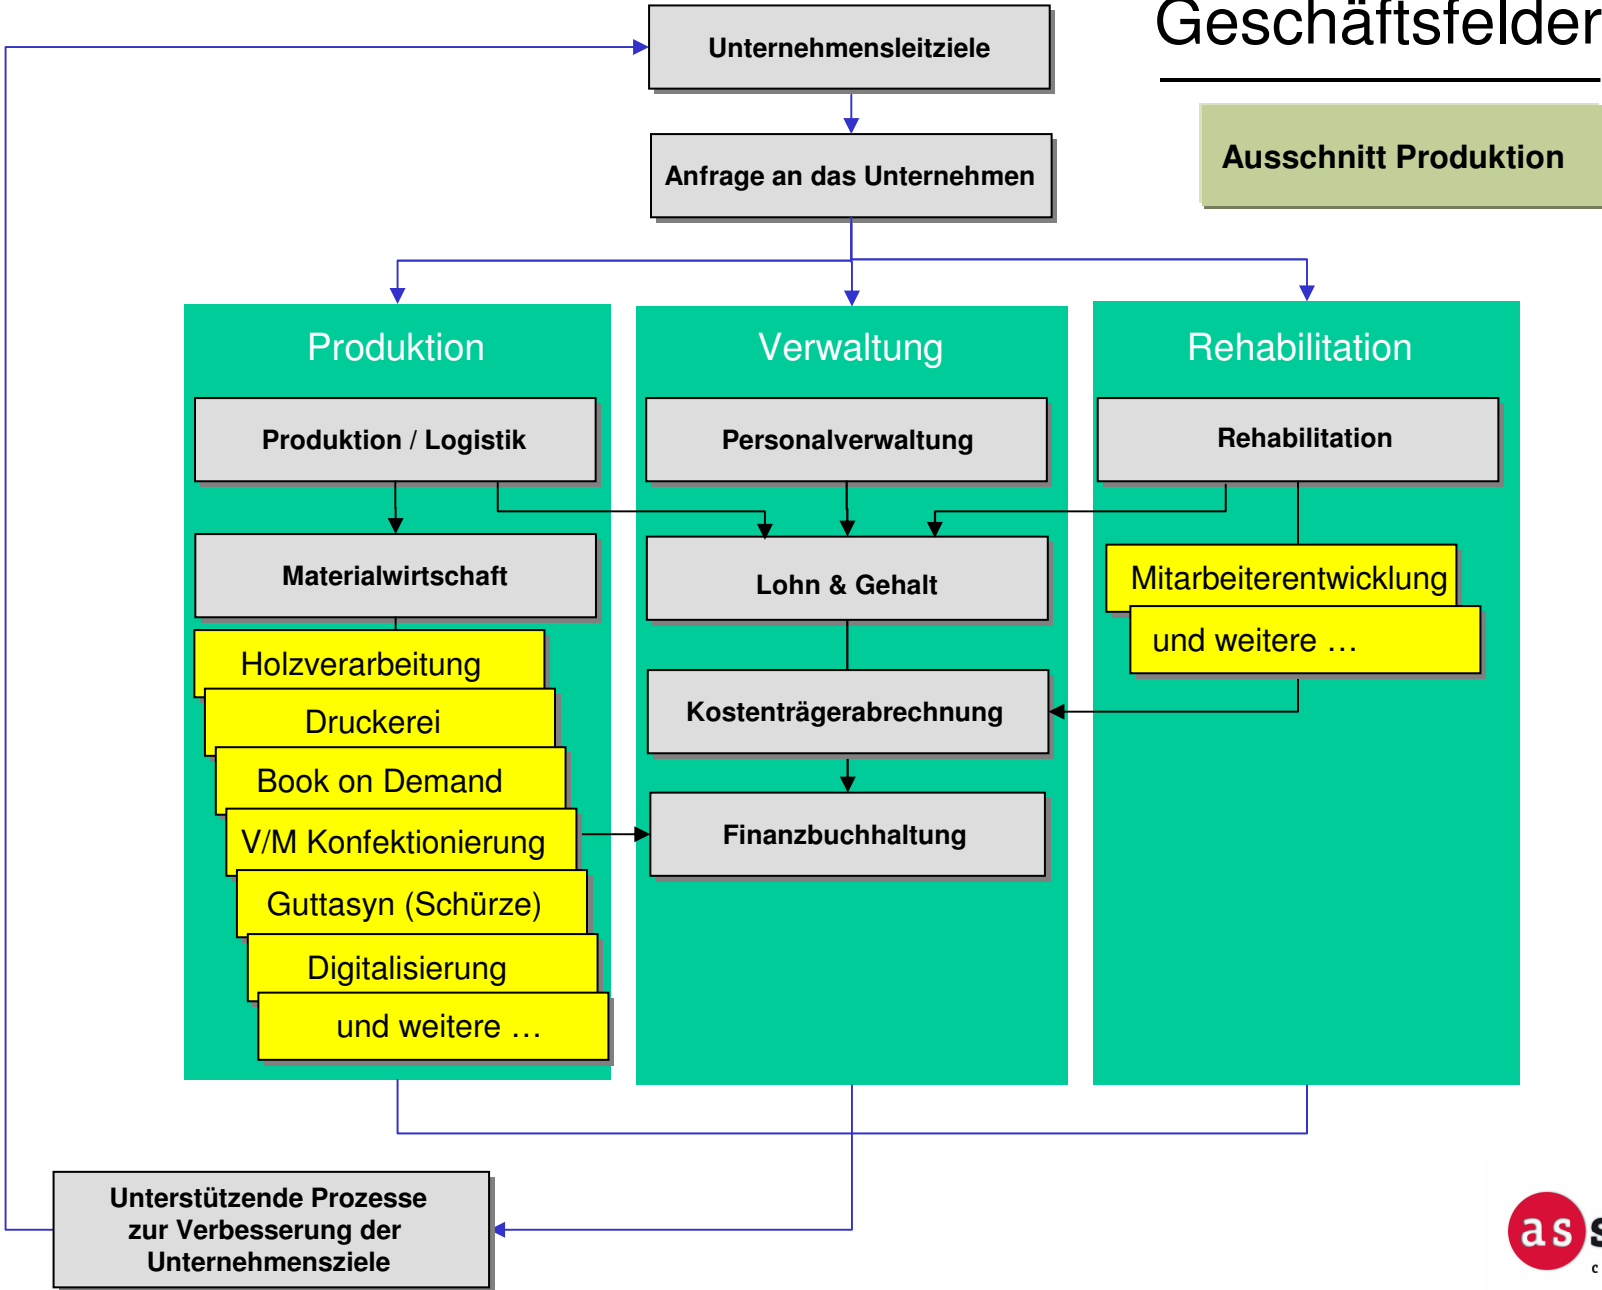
Geschäftsfelder

Ausschnitt Produktion

Unternehmensleitziele

Anfrage an das Unternehmen

Produktion

Produktion / Logistik

Materialwirtschaft

Holzverarbeitung

Druckerei

Book on Demand

V/M Konfektionierung

Guttasyn (Schürze)

Digitalisierung

und weitere …

Verwaltung

Personalverwaltung

Lohn & Gehalt

Kostenträgerabrechnung

Finanzbuchhaltung

Rehabilitation

Rehabilitation

Mitarbeiterentwicklung

und weitere …

Unterstützende Prozesse zur Verbesserung der Unternehmensziele

as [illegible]